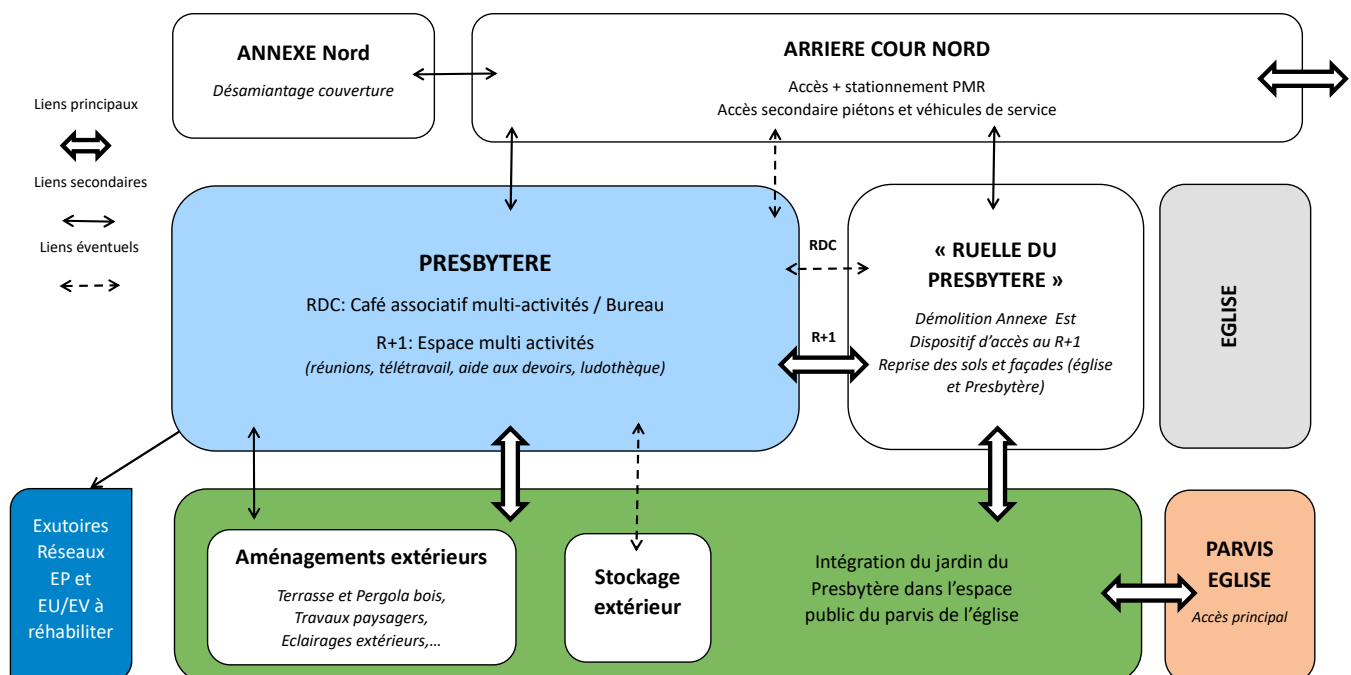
ANNEXE Nord

Désamiantage couverture

ARRIERE COUR NORD

Accès + stationnement PMR
Accès secondaire piétons et véhicules de service

Liens principaux

Liens secondaires

Liens éventuels

PRESBYTERE

RDC: Café associatif multi-activités / Bureau

R+1: Espace multi activités
(réunions, télétravail, aide aux devoirs, ludothèque)

RDC

R+1

« RUELLE DU PRESBYTERE »

Démolition Annexe Est
Dispositif d'accès au R+1
Reprise des sols et façades (église et Presbytère)

EGLISE

Exutoires Réseaux EP et EU/EV à réhabiliter

Aménagements extérieurs

Terrasse et Pergola bois,
Travaux paysagers,
Eclairages extérieurs,…

Stockage extérieur

Intégration du jardin du Presbytère dans l'espace public du parvis de l'église

PARVIS EGLISE

Accès principal